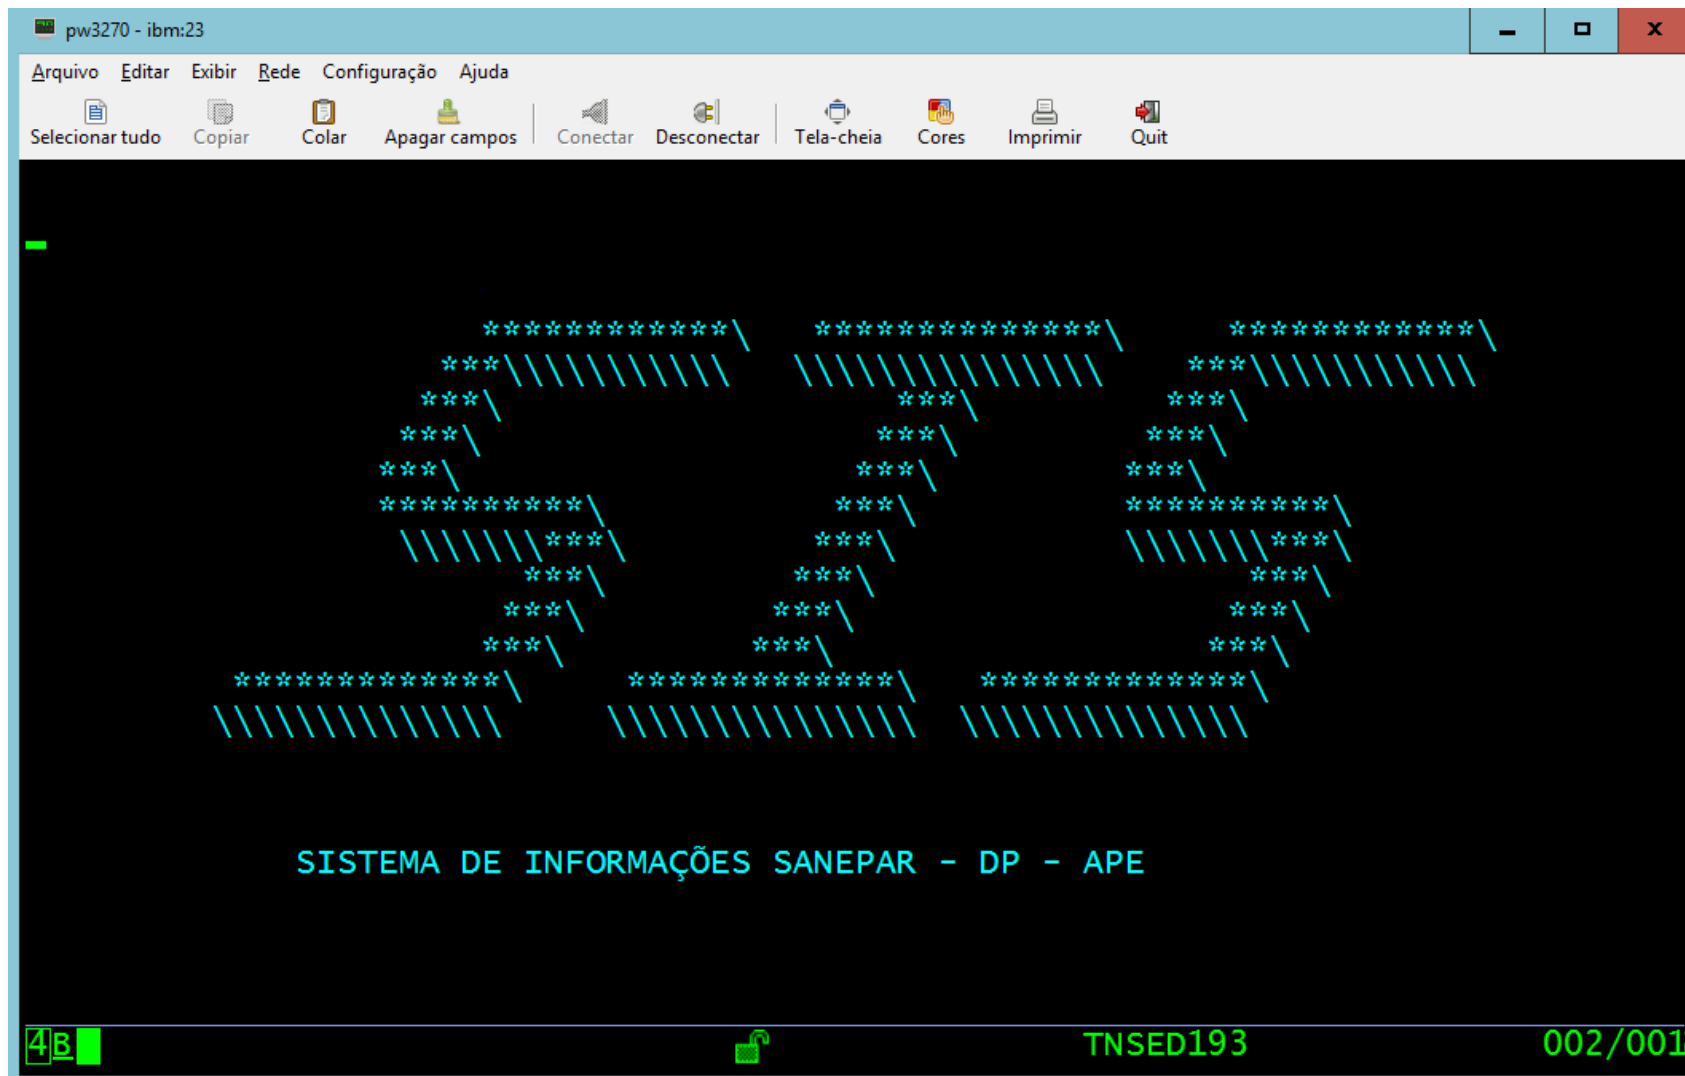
pw3270 - ibm:23

Arquivo Editar Exibir Rede Configuração Ajuda

Selecionar tudo Copiar Colar Apagar campos Conectar Desconectar Tela-cheia Cores Imprimir Quit

************\ *************\ ************\
***\\\\\\\\\\\ \\\\\\\\\\\\\\\ ***\\\\\\\\\\\
***\ ***\ ***\
***\ ***\ ***\
***\ ***\ ***\
**********\ ***\ **********\
\\\\\\***\ ***\ \\\\\\***\
***\ ***\ ***\
***\ ***\ ***\
***\ ***\ ***\
*************\ *************\ *************\
\\\\\\\\\\\\\\ \\\\\\\\\\\\\\\ \\\\\\\\\\\\\\

SISTEMA DE INFORMAÇÕES SANEPAR - DP - APE

4B TNSED193 002/001